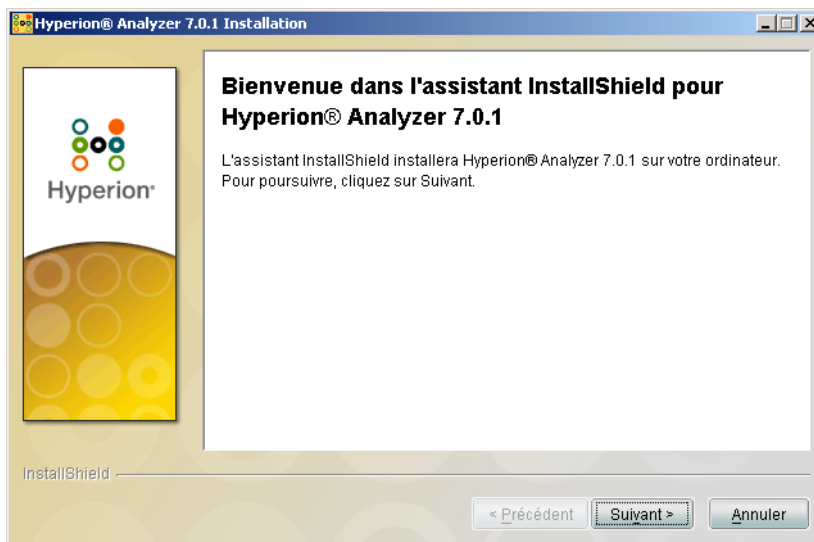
Hyperion® Analyzer 7.0.1 Installation

Hyperion

Bienvenue dans l'assistant InstallShield pour Hyperion® Analyzer 7.0.1

L'assistant InstallShield installera Hyperion® Analyzer 7.0.1 sur votre ordinateur. Pour poursuivre, cliquez sur Suivant.

InstallShield

< Précédent
Suivant >
Annuler